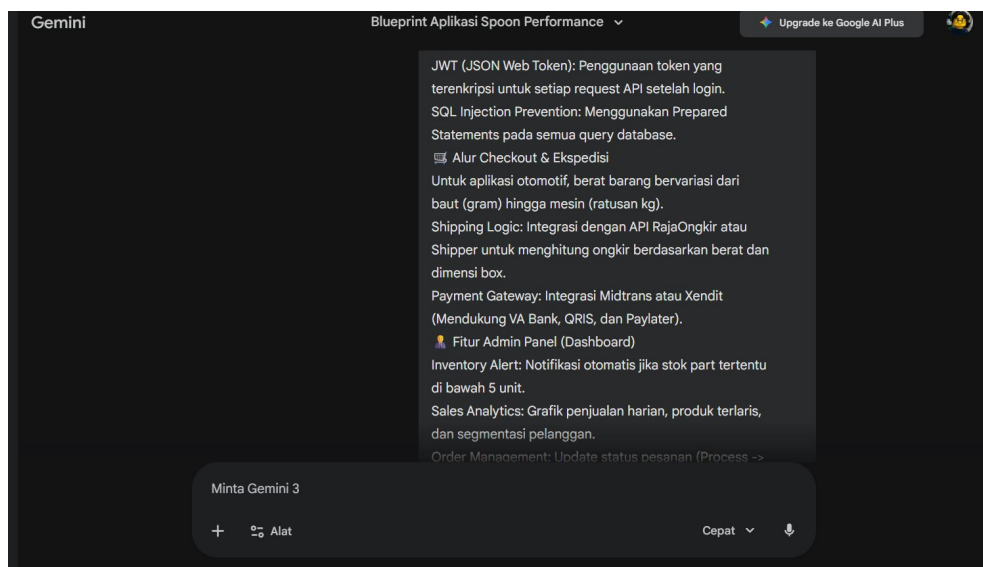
Gemini

Blueprint Aplikasi Spoon Performance

Upgrade ke Google AI Plus

JWT (JSON Web Token): Penggunaan token yang terenkripsi untuk setiap request API setelah login.
SQL Injection Prevention: Menggunakan Prepared Statements pada semua query database.
Alur Checkout & Ekspedisi
Untuk aplikasi otomotif, berat barang bervariasi dari baut (gram) hingga mesin (ratusan kg).
Shipping Logic: Integrasi dengan API RajaOngkir atau Shipper untuk menghitung ongkir berdasarkan berat dan dimensi box.
Payment Gateway: Integrasi Midtrans atau Xendit (Mendukung VA Bank, QRIS, dan Paylater).
Fitur Admin Panel (Dashboard)
Inventory Alert: Notifikasi otomatis jika stok part tertentu di bawah 5 unit.
Sales Analytics: Grafik penjualan harian, produk terlaris, dan segmentasi pelanggan.
Order Management: Update status pesanan (Process ->

Minta Gemini 3

+ Alat

Cepat